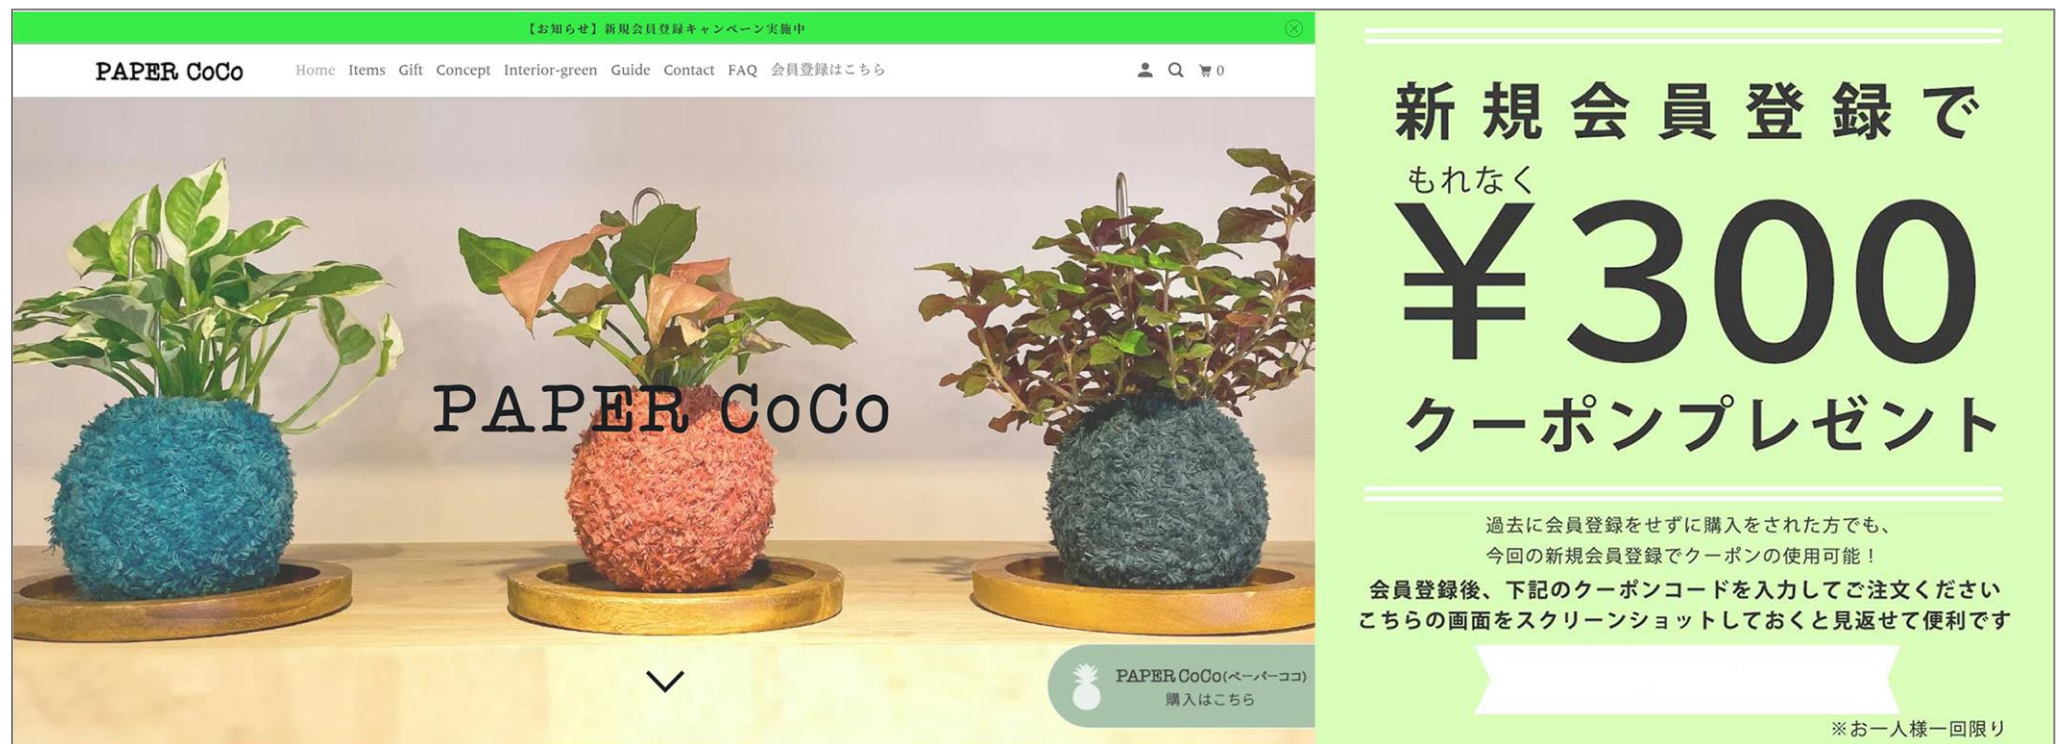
【お知らせ】新規会員登録キャンペーン実施中

PAPER CoCo

Home Items Gift Concept Interior-green Guide Contact FAQ 会員登録はこちら

0

PAPER CoCo

PAPER CoCo(ペーパーココ)
購入はこちら

新規会員登録で

もれなく

¥300

クーポンプレゼント

過去に会員登録をせずに購入をされた方でも、
今回の新規会員登録でクーポンの使用可能！
会員登録後、下記のクーポンコードを入力してご注文ください
こちらの画面をスクリーンショットしておくと見返せて便利です

※お一人様一回限り